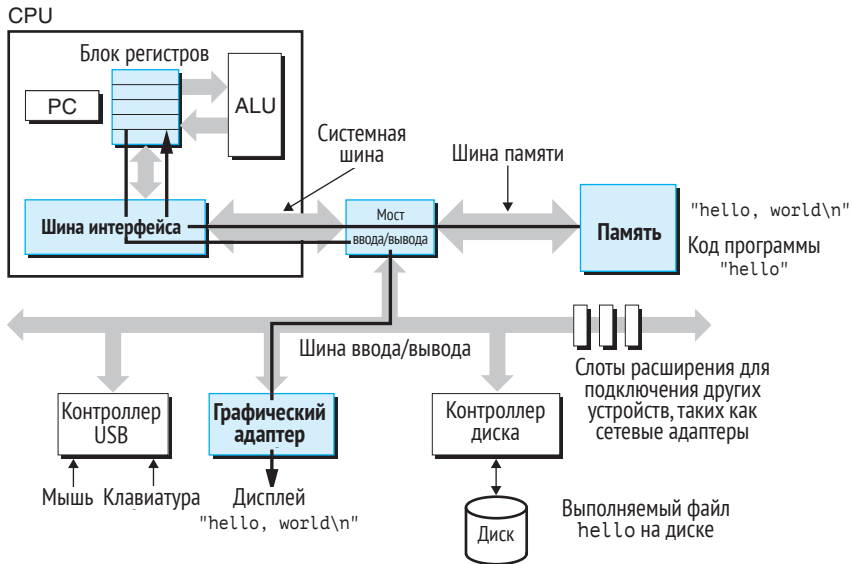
CPU

Блок регистров

PC

ALU

Системная шина

Шина памяти

Шина интерфейса

Мост ввода/вывода

Память

"hello, world\n"

Код программы "hello"

Шина ввода/вывода

Слоты расширения для подключения других устройств, таких как сетевые адаптеры

Контроллер USB

Графический адаптер

Контроллер диска

Мышь

Клавиатура

Дисплей "hello, world\n"

Диск

Выполняемый файл hello на диске